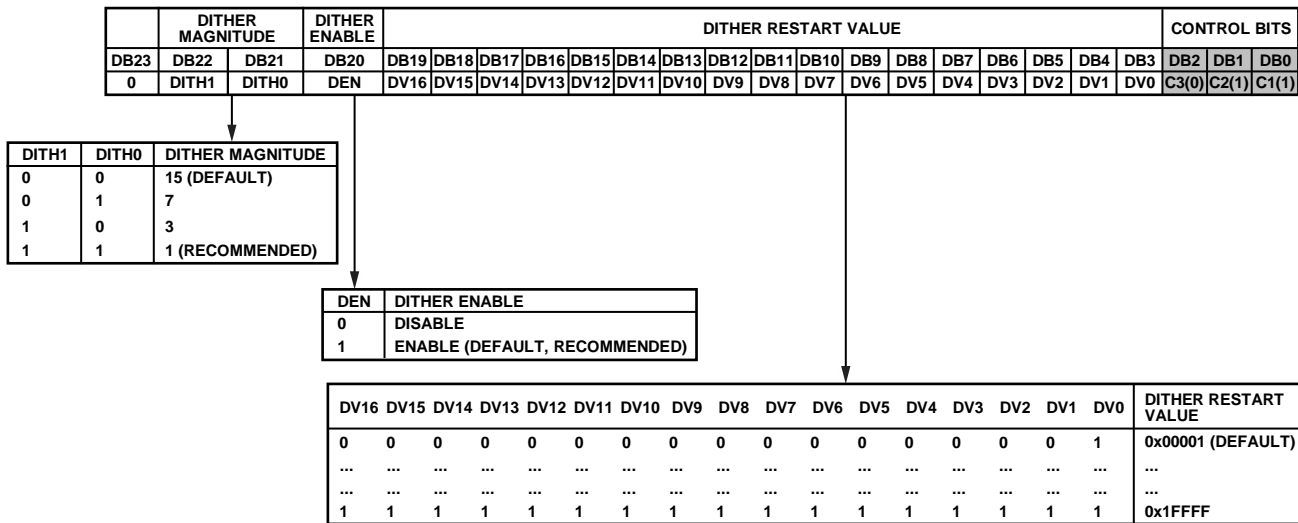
| | DITHER MAGNITUDE | | DITHER ENABLE | DITHER RESTART VALUE | | | | | | | | | | | | | | | | | CONTROL BITS | | |
|---|---|---|---|---|---|---|---|---|---|---|---|---|---|---|---|---|---|---|---|---|---|---|---|
| DB23 | DB22 | DB21 | DB20 | DB19 | DB18 | DB17 | DB16 | DB15 | DB14 | DB13 | DB12 | DB11 | DB10 | DB9 | DB8 | DB7 | DB6 | DB5 | DB4 | DB3 | DB2 | DB1 | DB0 |
| 0 | DITH1 | DITH0 | DEN | DV16 | DV15 | DV14 | DV13 | DV12 | DV11 | DV10 | DV9 | DV8 | DV7 | DV6 | DV5 | DV4 | DV3 | DV2 | DV1 | DV0 | C3(0) | C2(1) | C1(1) |

| DITH1 | DITH0 | DITHER MAGNITUDE |
|---|---|---|
| 0 | 0 | 15 (DEFAULT) |
| 0 | 1 | 7 |
| 1 | 0 | 3 |
| 1 | 1 | 1 (RECOMMENDED) |

| DEN | DITHER ENABLE |
|---|---|
| 0 | DISABLE |
| 1 | ENABLE (DEFAULT, RECOMMENDED) |

| DV16 | DV15 | DV14 | DV13 | DV12 | DV11 | DV10 | DV9 | DV8 | DV7 | DV6 | DV5 | DV4 | DV3 | DV2 | DV1 | DV0 | DITHER RESTART VALUE |
|---|---|---|---|---|---|---|---|---|---|---|---|---|---|---|---|---|---|
| 0 | 0 | 0 | 0 | 0 | 0 | 0 | 0 | 0 | 0 | 0 | 0 | 0 | 0 | 0 | 0 | 1 | 0x00001 (DEFAULT) |
| ... | ... | ... | ... | ... | ... | ... | ... | ... | ... | ... | ... | ... | ... | ... | ... | ... | ... |
| ... | ... | ... | ... | ... | ... | ... | ... | ... | ... | ... | ... | ... | ... | ... | ... | ... | ... |
| 1 | 1 | 1 | 1 | 1 | 1 | 1 | 1 | 1 | 1 | 1 | 1 | 1 | 1 | 1 | 1 | 1 | 0x1FFFF |